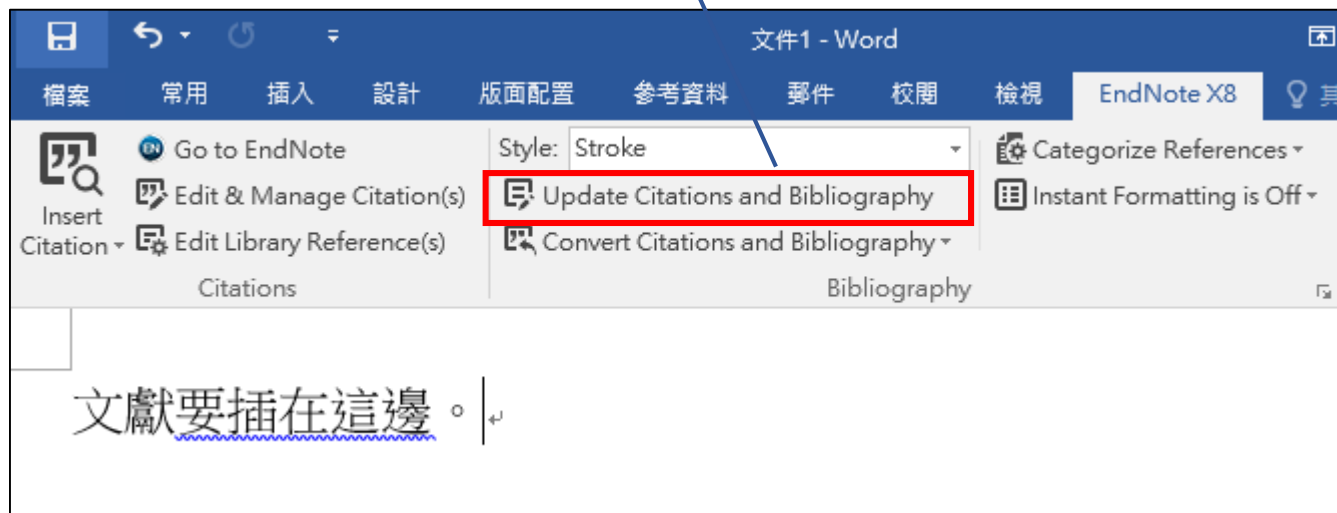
文件1 - Word

檔案 常用 插入 設計 版面配置 參考資料 郵件 校閱 檢視 EndNote X8 其

Insert Citation
Go to EndNote
Edit & Manage Citation(s)
Edit Library Reference(s)
Citations

Style: Stroke
Update Citations and Bibliography
Convert Citations and Bibliography
Bibliography

Categorize References
Instant Formatting is Off

文獻要插在這邊。